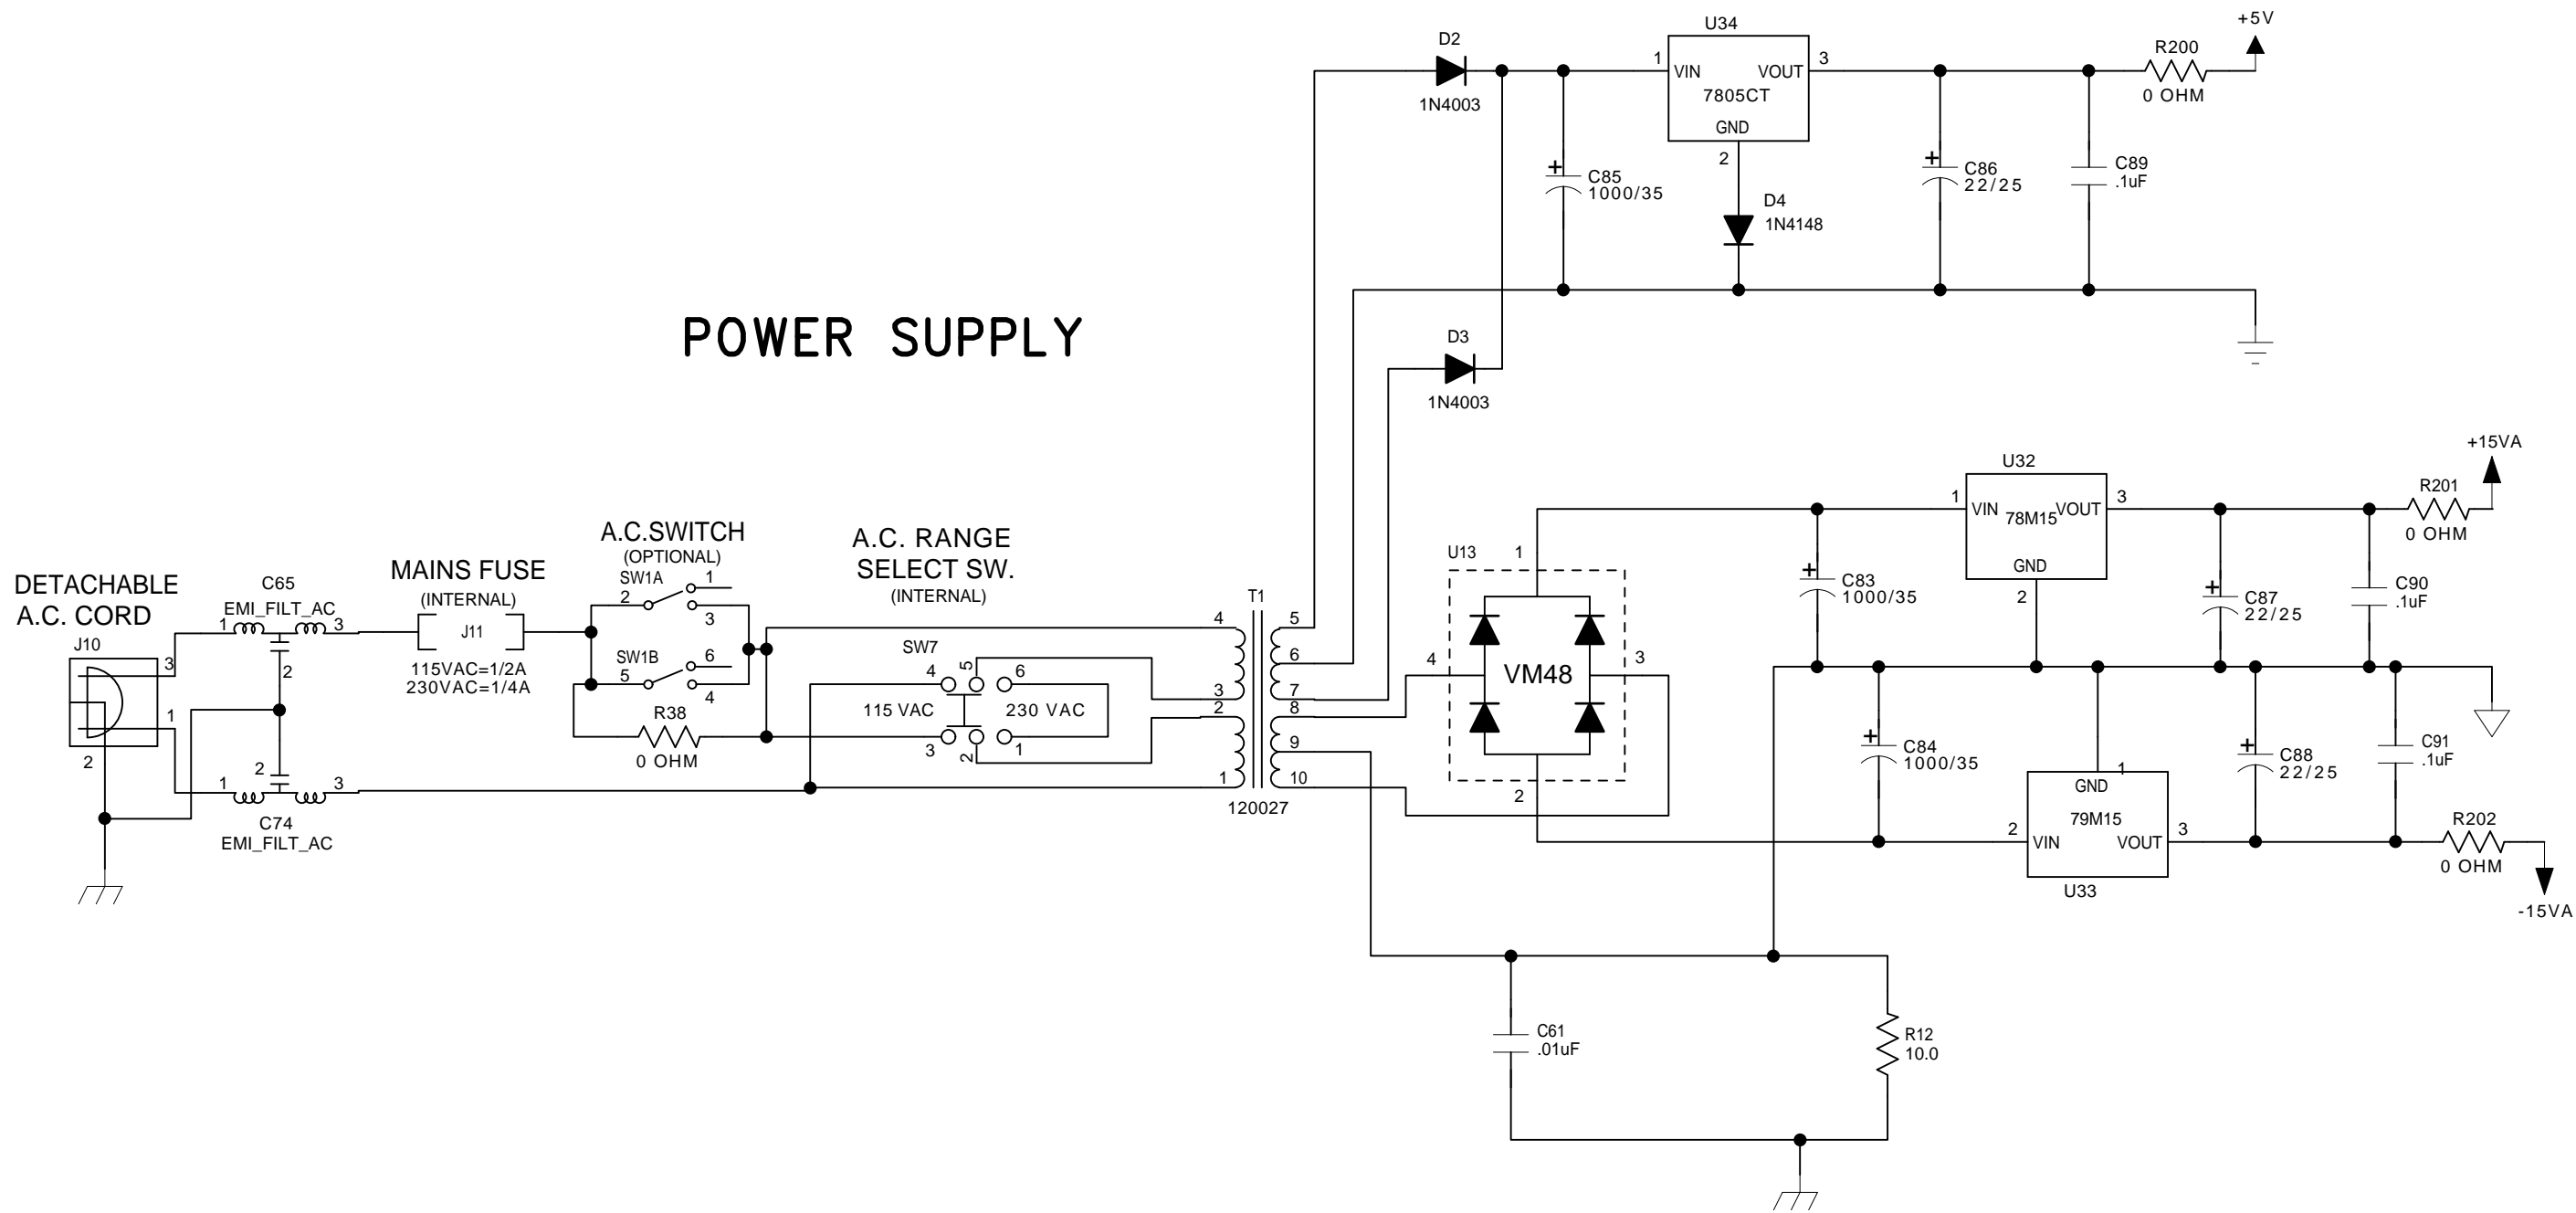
POWER SUPPLY

D2
1N4003
U34
1 VIN VOUT 3
7805CT
GND
2
+5V
R200
0 OHM
C85
1000/35
D4
1N4148
C86
22/25
C89
.1uF

D3
1N4003

DETACHABLE
A.C. CORD
J10
3
1
2
C65
EMI_FILT_AC
1 3
2
2
1 3
C74
EMI_FILT_AC

MAINS FUSE
(INTERNAL)
J11
115VAC=1/2A
230VAC=1/4A

A.C.SWITCH
(OPTIONAL)
SW1A
2 1
3
SW1B
6
5
4
R38
0 OHM

A.C. RANGE
SELECT SW.
(INTERNAL)
SW7
4 5 6
115 VAC 230 VAC
3 2 1

T1
4 5
6
3 7
2 8
9
1 10
120027

U13
1
4 VM48 3
2

U32
1 VIN 78M15 VOUT 3
GND
2
+15VA
R201
0 OHM
C83
1000/35
C87
22/25
C90
.1uF
C84
1000/35
C88
22/25
C91
.1uF
GND
1
79M15
2 VIN VOUT 3
U33
R202
0 OHM
-15VA

C61
.01uF
R12
10.0